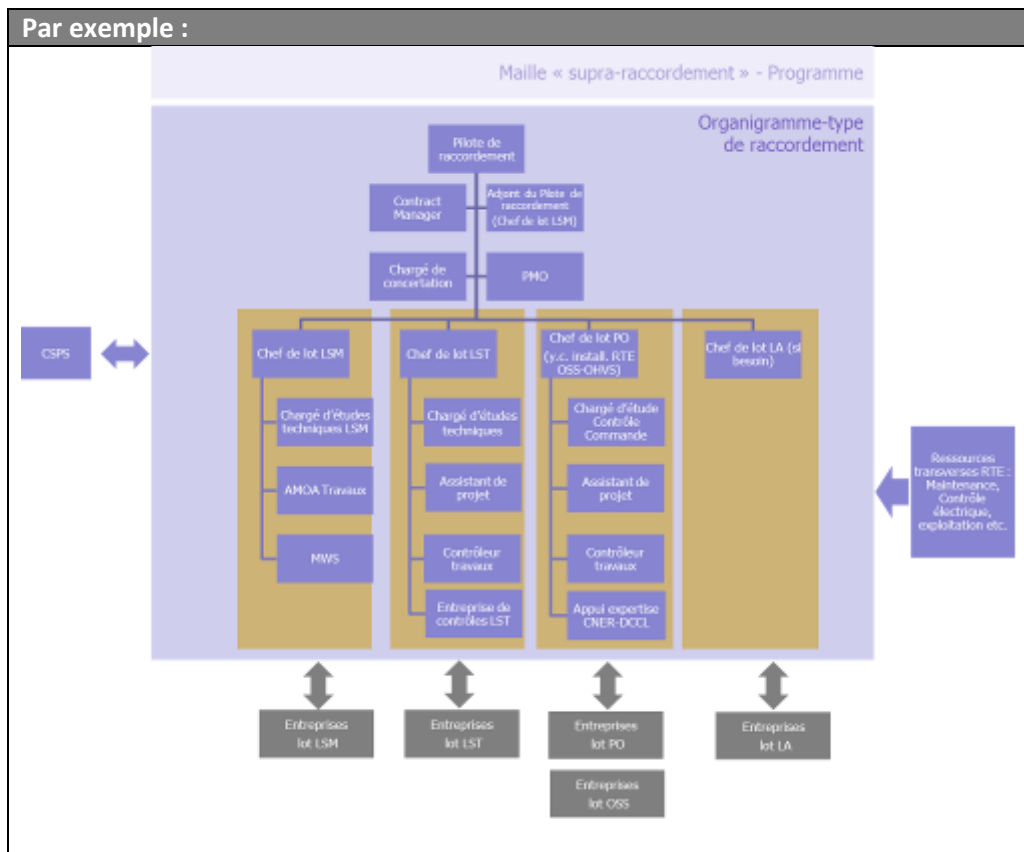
Par exemple :

Maille « supra-raccordement » - Programme

Organigramme-type de raccordement

Pilote de raccordement

Contract Manager

Adjoint du Pilote de raccordement (Chef de lot LSM)

Chargé de concertation

PMO

CSPS

Chef de lot LSM

Chargé d'études techniques LSM

AMOA Travaux

MWS

Chef de lot LST

Chargé d'études techniques

Assistant de projet

Contrôleur travaux

Entreprise de contrôles LST

Chef de lot PO (y.c. install. RTE OSS-OHVS)

Chargé d'étude Contrôle Commande

Assistant de projet

Contrôleur travaux

Appui expertise CNER-DCCL

Chef de lot LA (si besoin)

Ressources transverses RTE : Maintenance, Contrôle électrique, exploitation etc.

Entreprises lot LSM

Entreprises lot LST

Entreprises lot PO

Entreprises lot OSS

Entreprises lot LA